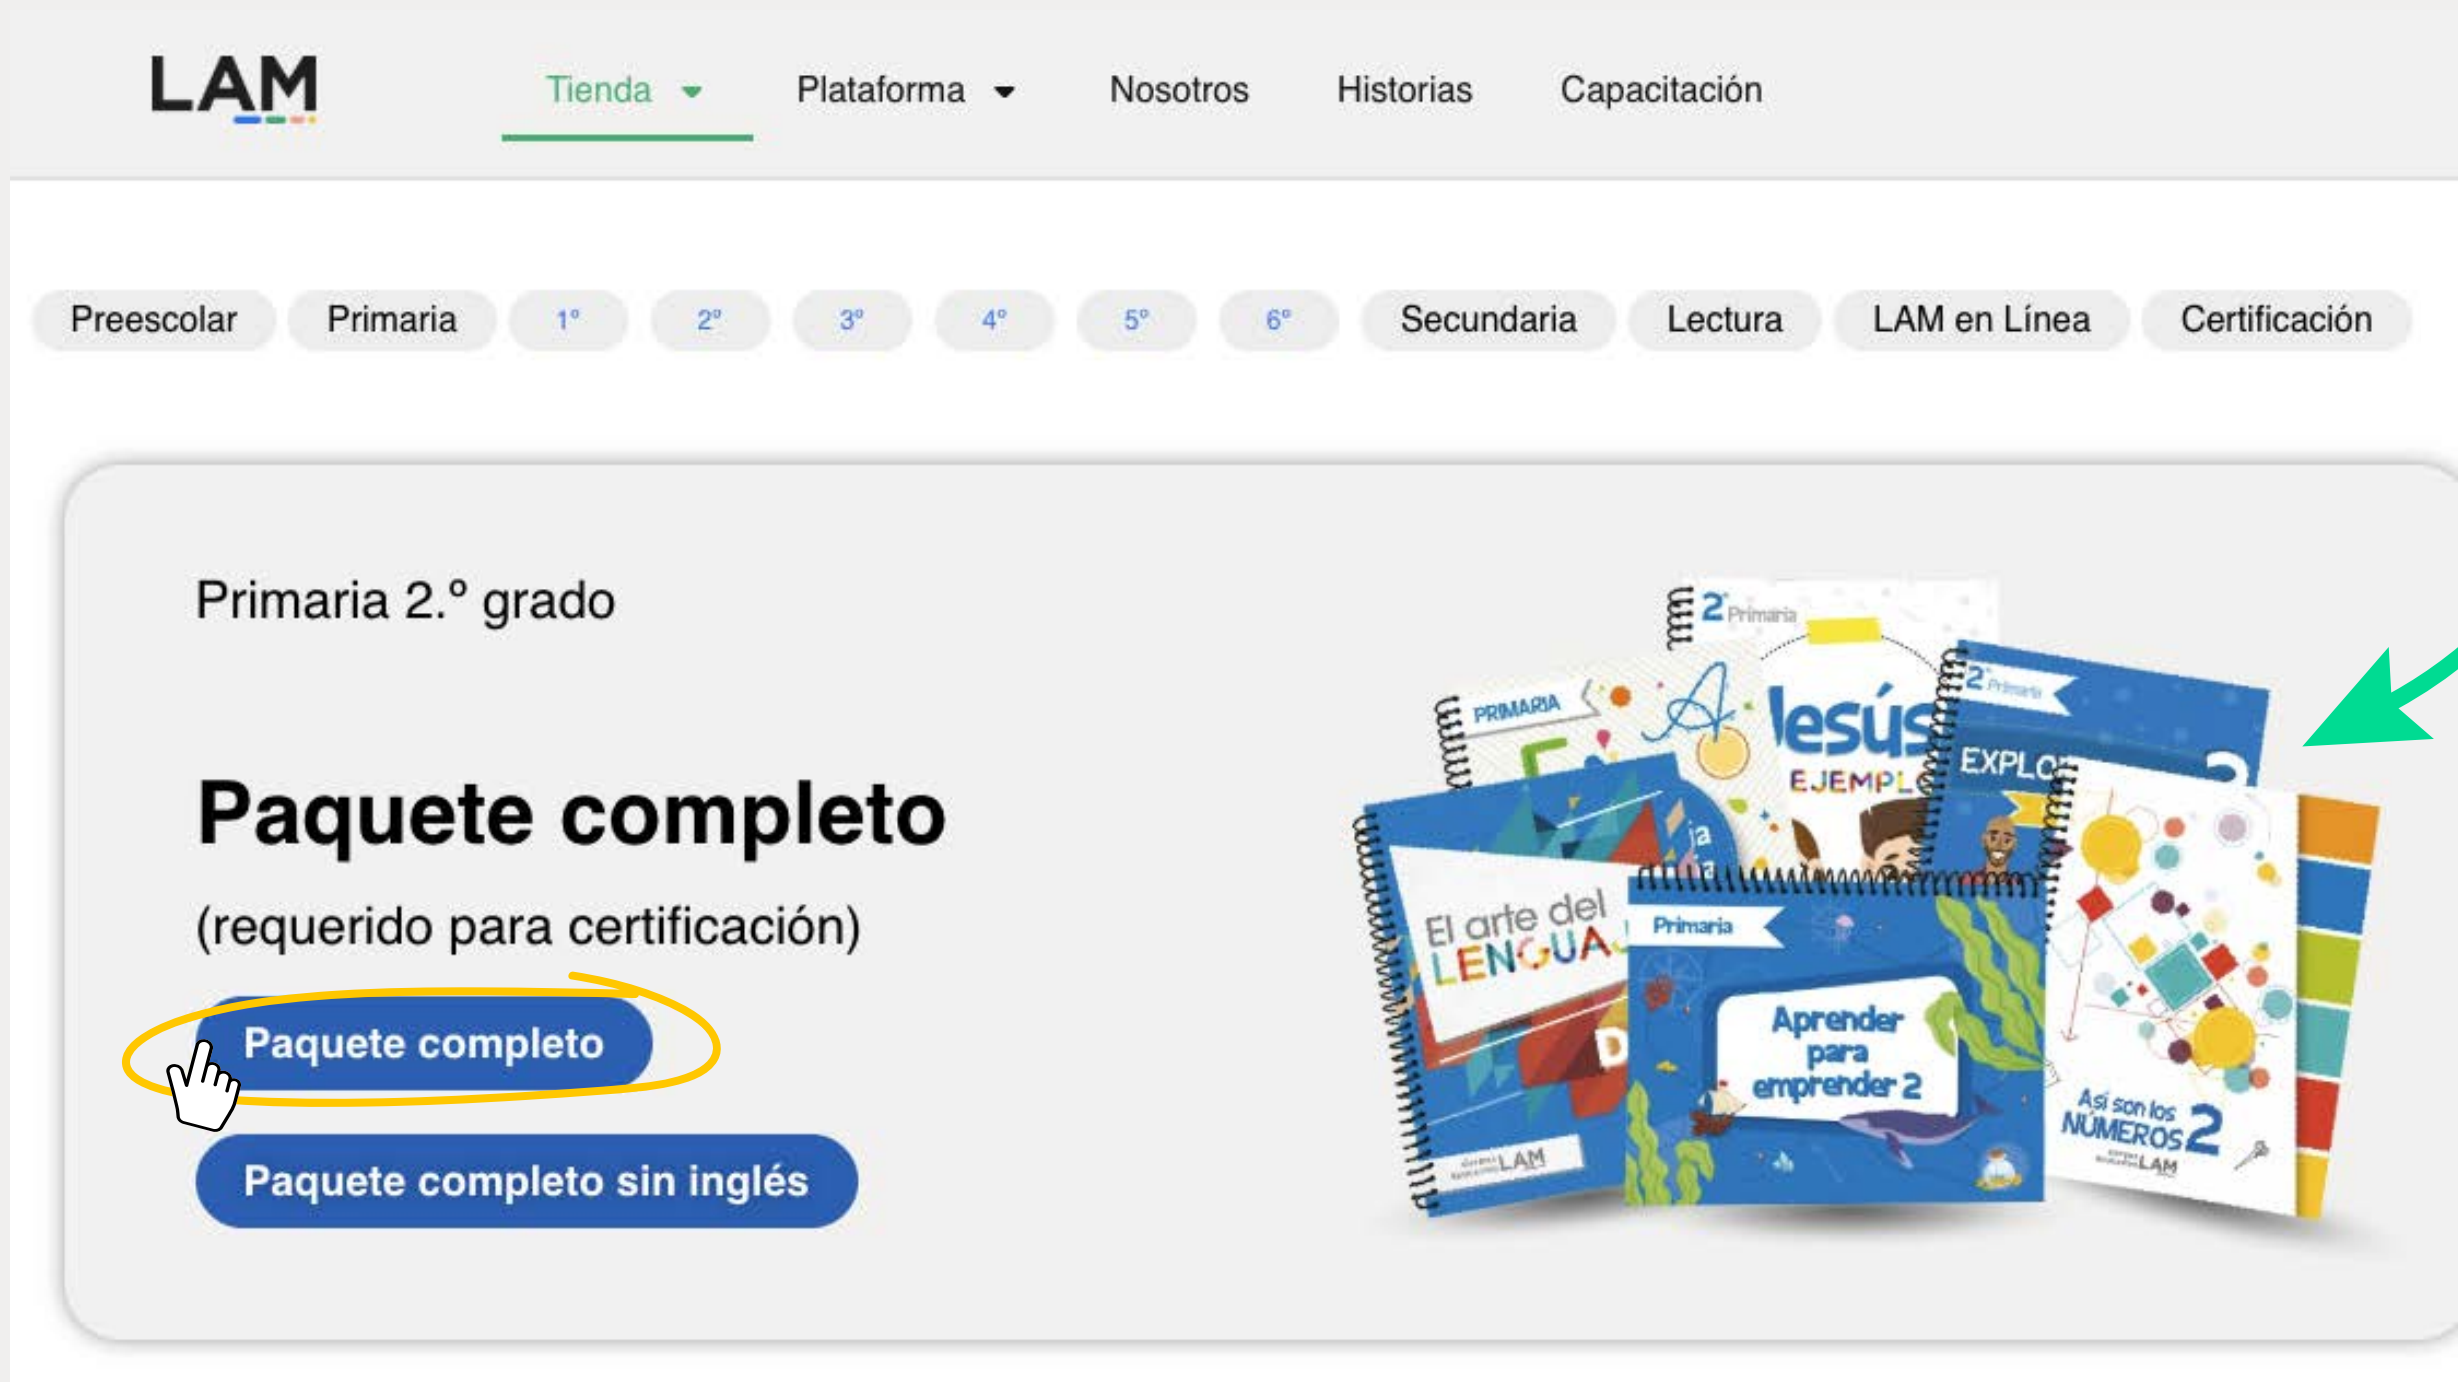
LAM

Tienda Plataforma Nosotros Historias Capacitación

Preescolar Primaria 1° 2° 3° 4° 5° 6° Secundaria Lectura LAM en Línea Certificación

Primaria 2.° grado

Paquete completo

(requerido para certificación)

Paquete completo

Paquete completo sin inglés

2 Primaria

PRIMARIA

Jesús

EJEMPL

2 Primaria

EXPLO

El arte del LENGUA

LAM

Primaria

Aprender para emprender 2

Así son los NÚMEROS 2

LAM